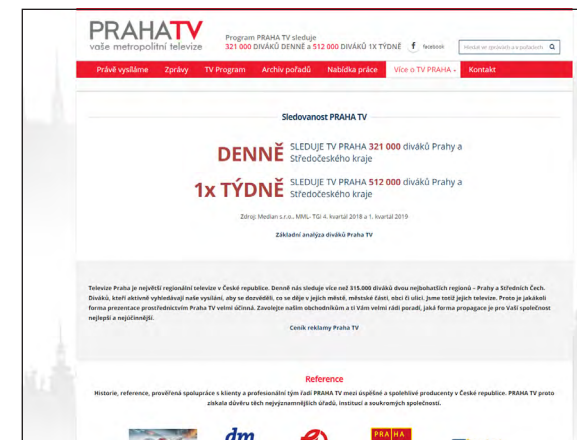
PRAHATV
vaše metropolitní televize

Program PRAHA TV sleduje
321 000 DIVÁKŮ DENNĚ a 512 000 DIVÁKŮ 1X TÝDNĚ

facebook

Hledat ve zprávách a pořadech

Právě vysíláme Zprávy TV Program Archiv pořadů Nabídka práce Více o TV PRAHA Kontakt

Sledovanost PRAHA TV

DENNĚ SLEDUJE TV PRAHA 321 000 diváků Prahy a Středočeského kraje

1x TÝDNĚ SLEDUJE TV PRAHA 512 000 diváků Prahy a Středočeského kraje

Zdroj: Median s.r.o., MML-TGI 4. kvartál 2018 a 1. kvartál 2019

Základní analýza diváků Praha TV

Televize Praha je největší regionální televize v České republice. Denně nás sleduje více než 315.000 diváků dvou nejbohatších regionů – Prahy a Středních Čech. Diváků, kteří aktivně vyhledávají naše vysílání, aby se dozvěděli, co se děje v jejich městě, městské části, obci či ulici. Jsme totiž jejich televize. Proto je jakákoli forma prezentace prostřednictvím Praha TV velmi účinná. Zavolejte našim obchodníkům a ti Vám velmi rádi poradí, jaká forma propagace je pro Vaši společnost nejlepší a nejúčinnější.

Ceník reklamy Praha TV

Reference

Historie, reference, prověřená spolupráce s klienty a profesionální tým řadí PRAHA TV mezi úspěšné a spolehlivé producenty v České republice. PRAHA TV proto získala důvěru těch nejvýznamnějších úřadů, institucí a soukromých společností.

dm

PRAHA